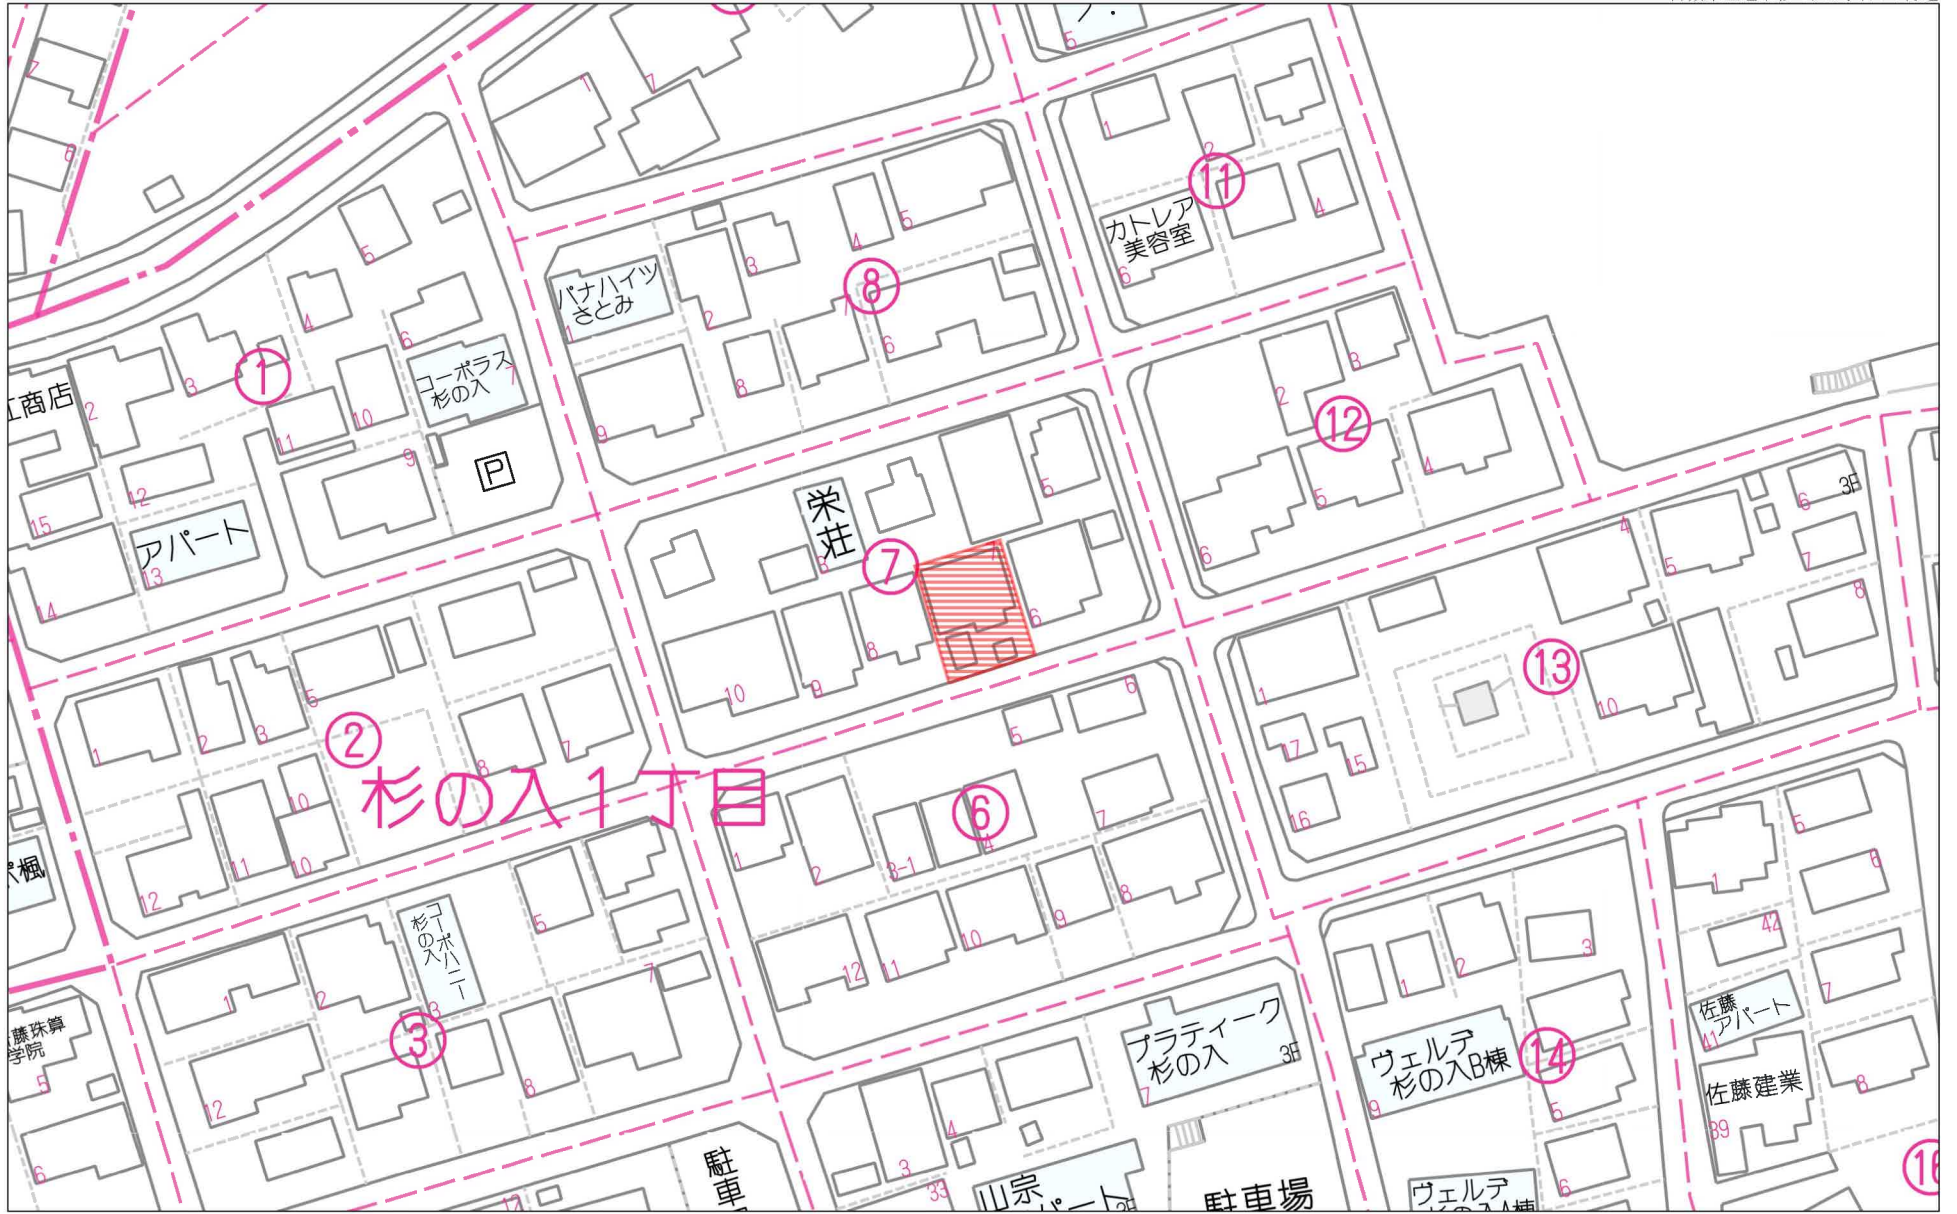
杉の入１丁目

①
商店
2
3
4
5
6
7
8
9
10
11
12
13
14
15
アパート
コーポラス杉の入
P

②
1
2
3
5
7
8
10
10
11
12

③
1
2
3
5
7
8
12
コーポハニー杉の入
藤珠算学院
5
6

⑥
1
2
3-1
4
5
6
7
8
9
10
11
12

⑦
栄荘
3
5
6
8
9
10

⑧
パナハイツさとみ
1
2
3
4
5
6
7
8
9

⑪
カトレア美容室
1
2
4
6

⑫
2
3
4
5
6

⑬
1
3F
4
5
6
7
8
10
15
16
17

⑭
ヴェルデ杉の入B棟
1
2
3
5
6
9
ヴェルデ杉の入A棟

プラティーク杉の入
3F
7

佐藤アパート
佐藤建業
1
5
6
7
8
39
41
42

駐車場
駐車場
山宗アパート
3F
3
4
33
12
⑯
楓